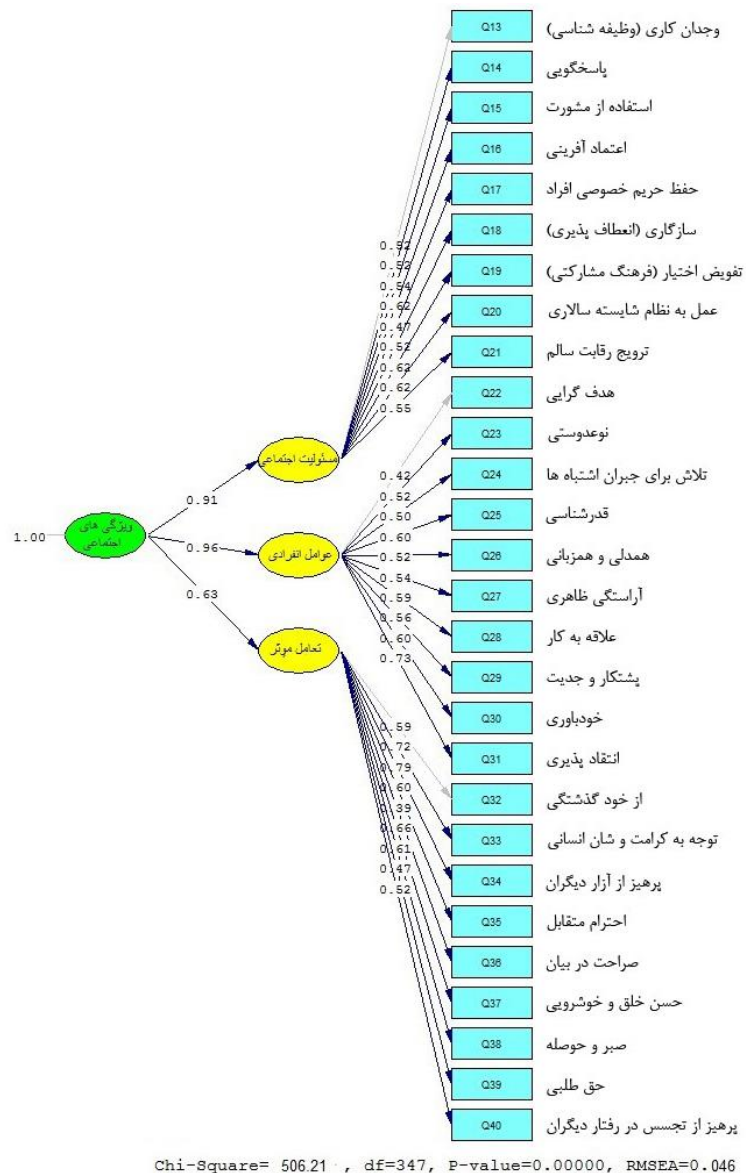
Q13 وجدان کاری (وظیفه شناسی)
Q14 پاسخگویی
Q15 استفاده از مشورت
Q16 اعتماد آفرینی
Q17 حفظ حریم خصوصی افراد
Q18 سازگاری (انعطاف پذیری)
Q19 تفویض اختیار (فرهنگ مشارکتی)
Q20 عمل به نظام شایسته سالاری
Q21 ترویج رقابت سالم
Q22 هدف گرایی
Q23 نوعدوستی
Q24 تلاش برای جبران اشتباه ها
Q25 قدرشناسی
Q26 همدلی و همزبانی
Q27 آراستگی ظاهری
Q28 علاقه به کار
Q29 پشتکار و جدیت
Q30 خودباوری
Q31 انتقاد پذیری
Q32 از خود گذشتگی
Q33 توجه به کرامت و شان انسانی
Q34 پرهیز از آزار دیگران
Q35 احترام متقابل
Q36 صراحت در بیان
Q37 حسن خلق و خوشرویی
Q38 صبر و حوصله
Q39 حق طلبی
Q40 پرهیز از تجسس در رفتار دیگران

0.52
0.53
0.54
0.62
0.47
0.52
0.63
0.62
0.55

0.42
0.52
0.50
0.60
0.52
0.54
0.59
0.56
0.60
0.73

0.59
0.72
0.79
0.60
0.39
0.66
0.61
0.47
0.52

مسئولیت اجتماعی
عوامل انفرادی
تعامل موثر

1.00
ویژگی های اجتماعی
0.91
0.96
0.63

Chi-Square= 506.21 , df=347, P-value=0.00000, RMSEA=0.046